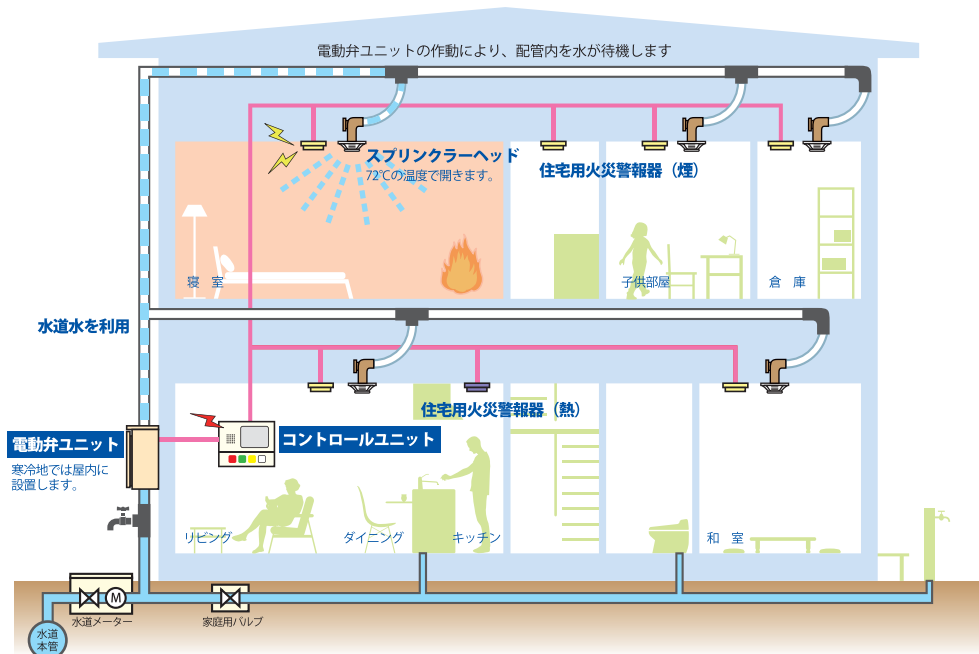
電動弁ユニットの作動により、配管内を水が待機します

スプリンクラーヘッド
72℃の温度で開きます。

住宅用火災警報器（煙）

寝室

子供部屋

倉庫

水道水を利用

住宅用火災警報器（熱）

電動弁ユニット
寒冷地では屋内に設置します。

コントロールユニット

リビング

ダイニング

キッチン

和室

M

水道メーター

家庭用バルブ

水道本管